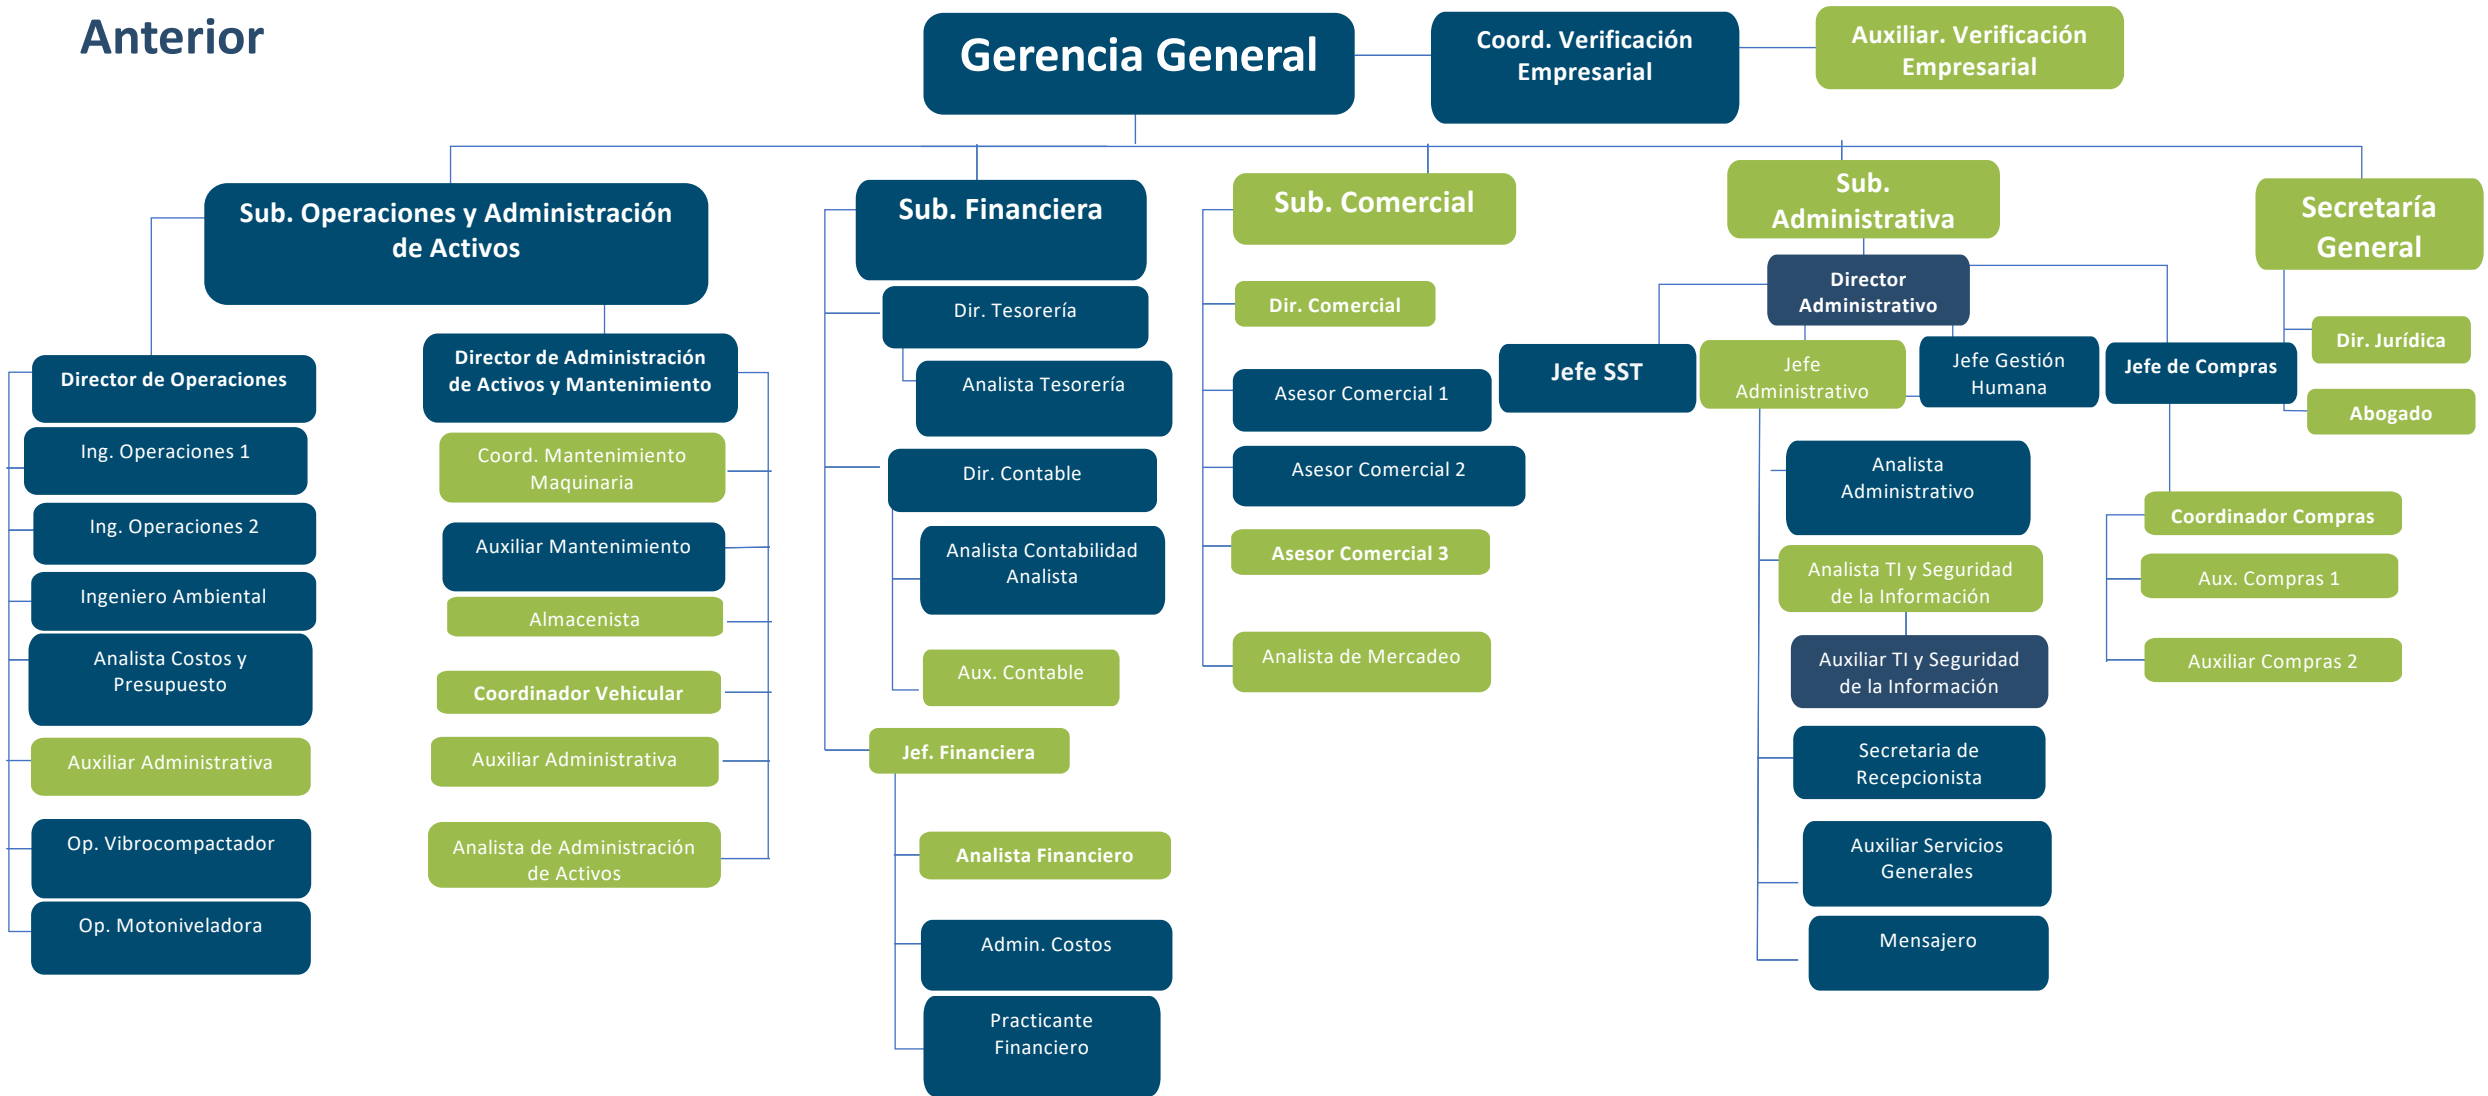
Anterior

Gerencia General

Coord. Verificación Empresarial

Auxiliar. Verificación Empresarial

Sub. Operaciones y Administración de Activos

Director de Operaciones
Ing. Operaciones 1
Ing. Operaciones 2
Ingeniero Ambiental
Analista Costos y Presupuesto
Auxiliar Administrativa
Op. Vibrocompactador
Op. Motoniveladora

Director de Administración de Activos y Mantenimiento
Coord. Mantenimiento Maquinaria
Auxiliar Mantenimiento
Almacenista
Coordinador Vehicular
Auxiliar Administrativa
Analista de Administración de Activos

Sub. Financiera
Dir. Tesorería
Analista Tesorería
Dir. Contable
Analista Contabilidad Analista
Aux. Contable
Jef. Financiera
Analista Financiero
Admin. Costos
Practicante Financiero

Sub. Comercial
Dir. Comercial
Asesor Comercial 1
Asesor Comercial 2
Asesor Comercial 3
Analista de Mercadeo

Sub. Administrativa
Director Administrativo
Jefe SST
Jefe Administrativo
Jefe Gestión Humana
Jefe de Compras
Analista Administrativo
Analista TI y Seguridad de la Información
Auxiliar TI y Seguridad de la Información
Secretaria de Recepcionista
Auxiliar Servicios Generales
Mensajero
Coordinador Compras
Aux. Compras 1
Auxiliar Compras 2

Secretaría General
Dir. Jurídica
Abogado